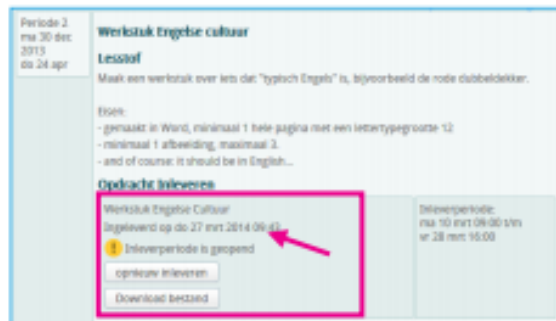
Periode 2
ma 30 dec 2013
do 24 apr

Werkstuk Engelse cultuur

Lesstof

Maak een werkstuk over iets dat "typisch Engels" is, bijvoorbeeld de rode dubbeldekker.

Eisen:
- gemaakt in Word, minimaal 1 hele pagina met een lettertypegrootte 12
- minimaal 1 afbeelding, maximaal 3.
- and of course: it should be in English...

Opdracht inleveren

Werkstuk Engelse Cultuur
Ingeleverd op do 27 mrt 2014 09:43
Inleverperiode is geopend
opnieuw inleveren
Download bestand

Inleverperiode:
ma 10 mrt 09:00 t/m
vr 28 mrt 16:00